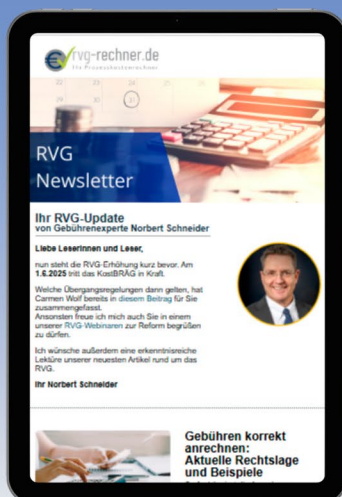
rvg-rechner.de
Ihr Prozesskostenrechner

RVG Newsletter

Ihr RVG-Update
von Gebührenexperte Norbert Schneider

Liebe LeserInnen und Leser,

nun steht die RVG-Erhöhung kurz bevor. Am 1.6.2025 tritt das KostBRÄG in Kraft.

Welche Übergangsregelungen dann gelten, hat Carmen Wolf bereits in diesem Beitrag für Sie zusammengefasst.
Ansonsten freue ich mich auch Sie in einem unserer RVG-Webinaren zur Reform begrüßen zu dürfen.

Ich wünsche außerdem eine erkenntnisreiche Lektüre unserer neuesten Artikel rund um das RVG.

Ihr Norbert Schneider

Gebühren korrekt anrechnen: Aktuelle Rechtslage und Beispiele